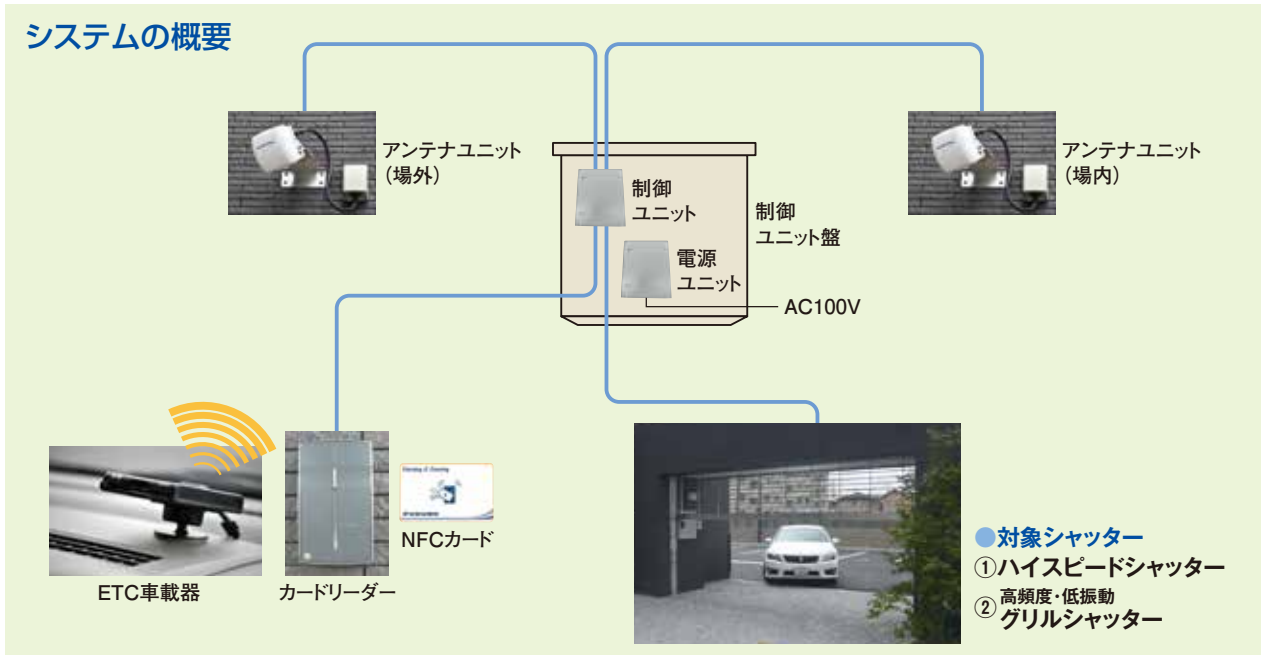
システムの概要

アンテナユニット
（場外）

制御
ユニット

制御
ユニット盤

電源
ユニット

AC100V

アンテナユニット
（場内）

ETC車載器

カードリーダー

NFCカード

●対象シャッター
①ハイスピードシャッター
② 高頻度・低振動
グリルシャッター